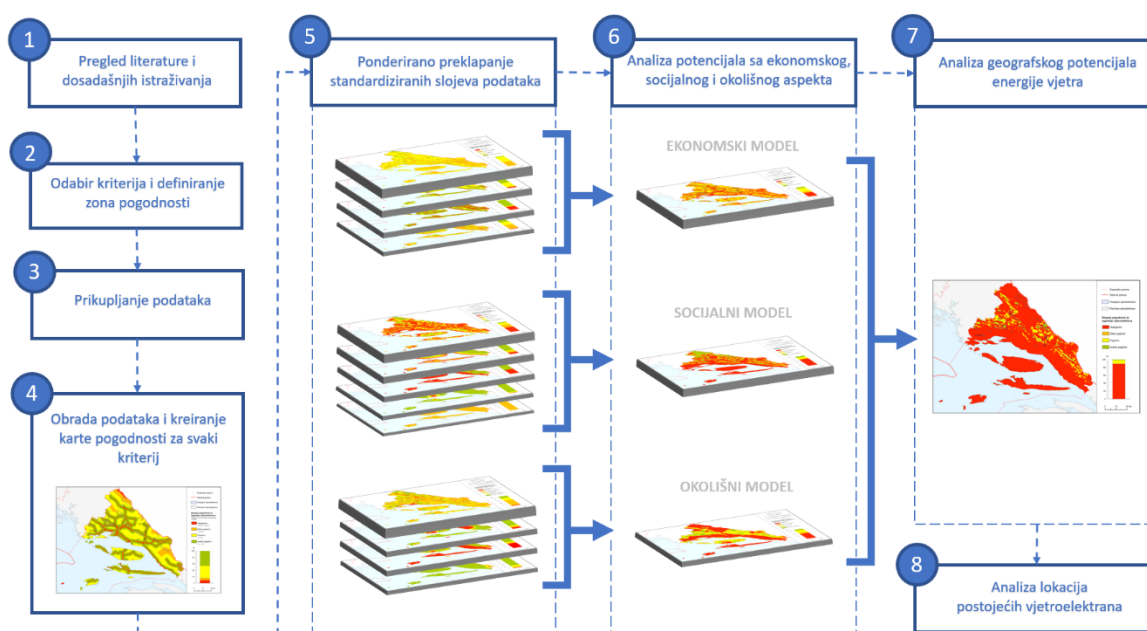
1
Pregled literature i dosadašnjih istraživanja

2
Odabir kriterija i definiranje zona pogodnosti

3
Prikupljanje podataka

4
Obrada podataka i kreiranje karte pogodnosti za svaki kriterij

5
Ponderirano preklapanje standardiziranih slojeva podataka

6
Analiza potencijala sa ekonomskog, socijalnog i okolišnog aspekta

EKONOMSKI MODEL

SOCIJALNI MODEL

OKOLIŠNI MODEL

7
Analiza geografskog potencijala energije vjetra

8
Analiza lokacija postojećih vjetroelektrana